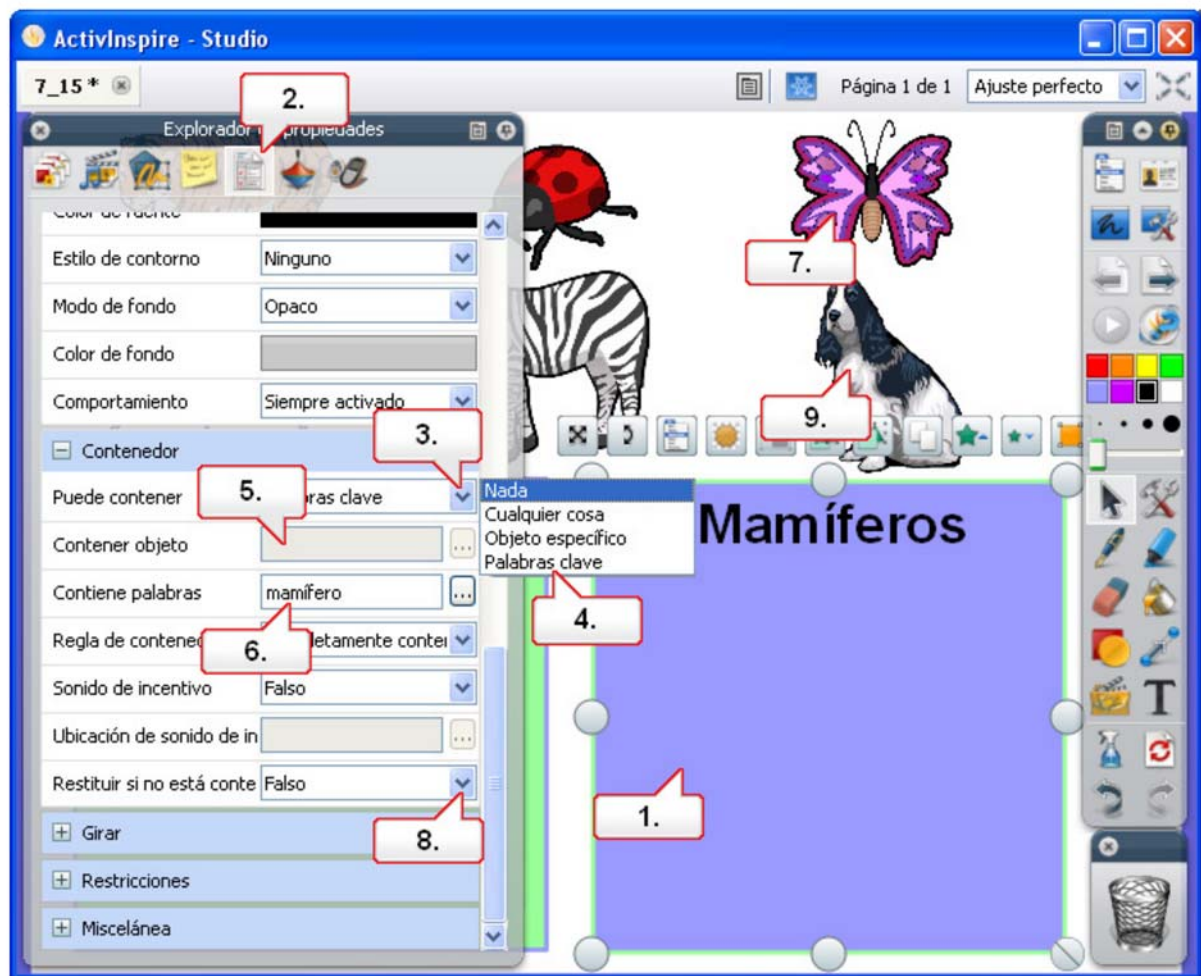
ActivInspire - Studio

7_15 *

Página 1 de 1 Ajuste perfecto

2.

Explorador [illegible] propiedades

Color de fuente

Estilo de contorno | Ninguno

Modo de fondo | Opaco

Color de fondo

Comportamiento | Siempre activado

3.

Contenedor

Puede contener | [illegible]bras clave

5.

Nada
Cualquier cosa
Objeto específico
Palabras clave

Contener objeto

Contiene palabras | mamífero

4.

Regla de contene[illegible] | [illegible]letamente conte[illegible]

6.

Sonido de incentivo | Falso

Ubicación de sonido de in

Restituir si no está conte | Falso

8.

Girar

Restricciones

Miscelánea

7.

9.

Mamíferos

1.